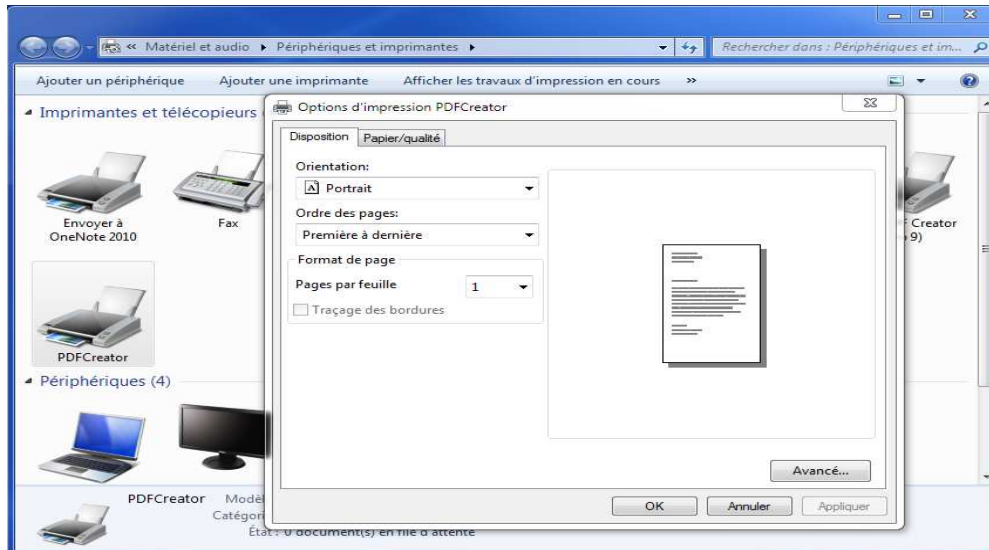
« Matériel et audio ▸ Périphériques et imprimantes ▸

Rechercher dans : Périphériques et im...

Ajouter un périphérique   Ajouter une imprimante   Afficher les travaux d'impression en cours   »

Imprimantes et télécopieurs

Envoyer à OneNote 2010

Fax

Creator 9)

PDFCreator

Périphériques (4)

PDFCreator   Modè Catégori État : 0 document(s) en file d'attente

Options d'impression PDFCreator

Disposition   Papier/qualité

Orientation:

Portrait

Ordre des pages:

Première à dernière

Format de page

Pages par feuille   1

Traçage des bordures

Avancé...

OK   Annuler   Appliquer